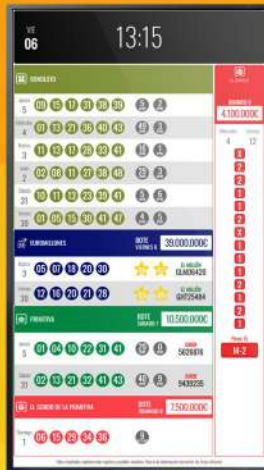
VIE
06

13:15

BONOLOTO

Sábado 5 01 15 17 31 38 39 5 2

Viernes 4 01 13 17 36 40 43 49 2

Jueves 3 11 13 17 26 33 41 3 0

Miérc. 2 02 06 17 28 38 48 3 7

Martes 1 18 11 13 23 30 41 6 5

Lunes 31 01 06 15 30 41 47 4 5

EUROMILLONES

BOTE VIERNES 4 39.000.000€

Martes 3 05 07 18 20 30 EL MILLÓN GLM06420

Viernes 30 12 16 20 21 28 EL MILLÓN GHT25484

PRIMITIVA

BOTE SÁBADO 7 10.500.000€

Jueves 5 01 04 10 22 31 41 20 0 JOKER 5626816

Lunes 31 02 13 21 32 41 43 48 3 JOKER 9439235

EL GORDO DE LA PRIMITIVA

BOTE DOMINGO 8 7.500.000€

Domingo 1 06 15 29 34 36 9

QUINIELA

DOMINGO 8 4.100.000€

Jornada 4 12

2 2 2 1 2 X 1 1 2 1 1 2 1 2

Pleno 15 M-2

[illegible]